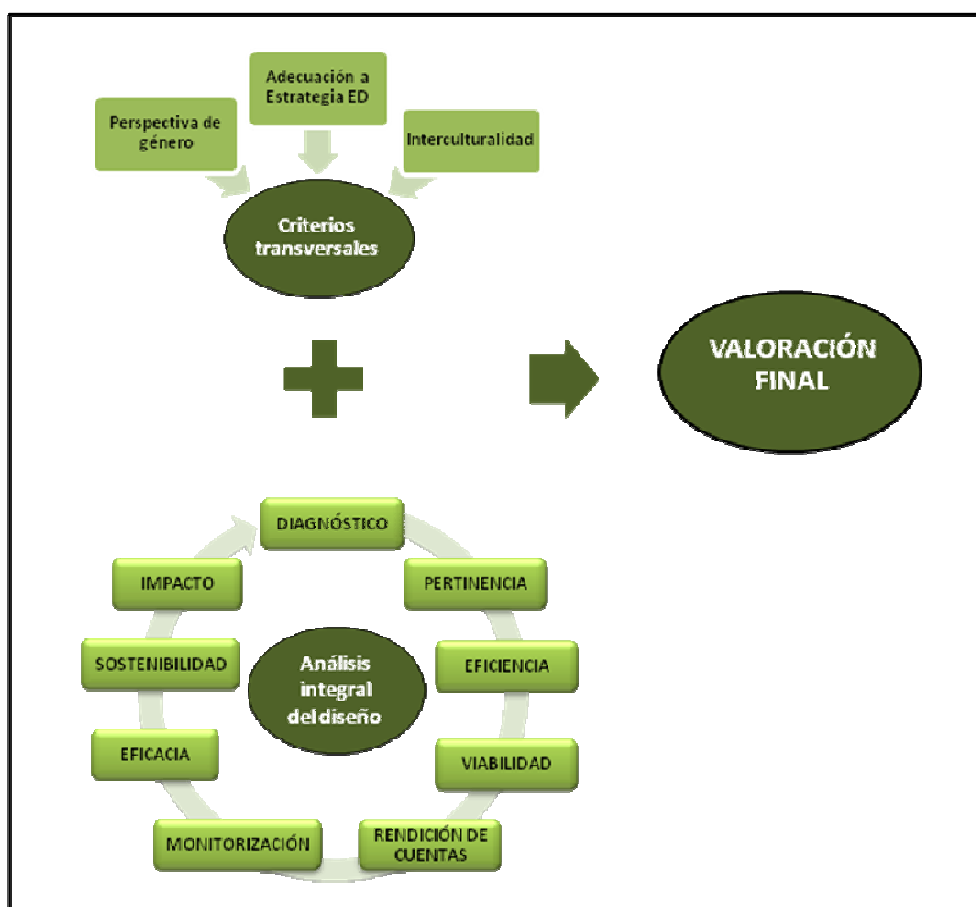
Adecuación a Estrategia ED

Perspectiva de género

Interculturalidad

Criterios transversales

VALORACIÓN FINAL

DIAGNÓSTICO

IMPACTO

PERTINENCIA

SOSTENIBILIDAD

Análisis integral del diseño

EFICIENCIA

EFICACIA

VIABILIDAD

MONITORIZACIÓN

RENDICIÓN DE CUENTAS